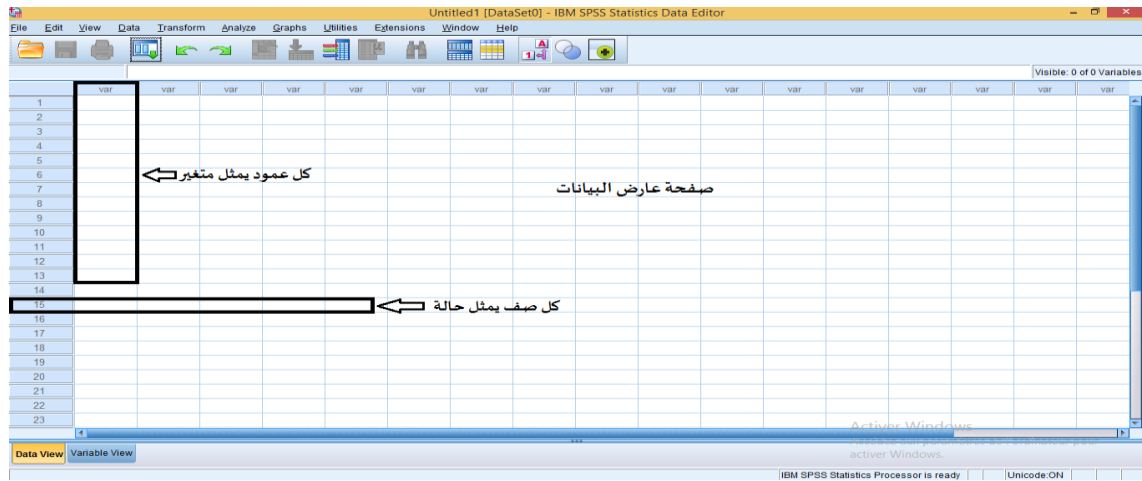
Untitled1 [DataSet0] - IBM SPSS Statistics Data Editor

File Edit View Data Transform Analyze Graphs Utilities Extensions Window Help

Visible: 0 of 0 Variables

| | var | var | var | var | var | var | var | var | var | var | var | var | var | var | var | var | var | var |
|---|---|---|---|---|---|---|---|---|---|---|---|---|---|---|---|---|---|---|
| 1 | | | | | | | | | | | | | | | | | | |
| 2 | | | | | | | | | | | | | | | | | | |
| 3 | | | | | | | | | | | | | | | | | | |
| 4 | | | | | | | | | | | | | | | | | | |
| 5 | | | | | | | | | | | | | | | | | | |
| 6 | | | | | | | | | | | | | | | | | | |
| 7 | | | | | | | | | | | | | | | | | | |
| 8 | | | | | | | | | | | | | | | | | | |
| 9 | | | | | | | | | | | | | | | | | | |
| 10 | | | | | | | | | | | | | | | | | | |
| 11 | | | | | | | | | | | | | | | | | | |
| 12 | | | | | | | | | | | | | | | | | | |
| 13 | | | | | | | | | | | | | | | | | | |
| 14 | | | | | | | | | | | | | | | | | | |
| 15 | | | | | | | | | | | | | | | | | | |
| 16 | | | | | | | | | | | | | | | | | | |
| 17 | | | | | | | | | | | | | | | | | | |
| 18 | | | | | | | | | | | | | | | | | | |
| 19 | | | | | | | | | | | | | | | | | | |
| 20 | | | | | | | | | | | | | | | | | | |
| 21 | | | | | | | | | | | | | | | | | | |
| 22 | | | | | | | | | | | | | | | | | | |
| 23 | | | | | | | | | | | | | | | | | | |

كل عمود يمثل متغير

صفحة عارض البيانات

كل صف يمثل حالة

Activer Windows
Accédez aux paramètres pour activer Windows.

Data View Variable View

IBM SPSS Statistics Processor is ready Unicode:ON